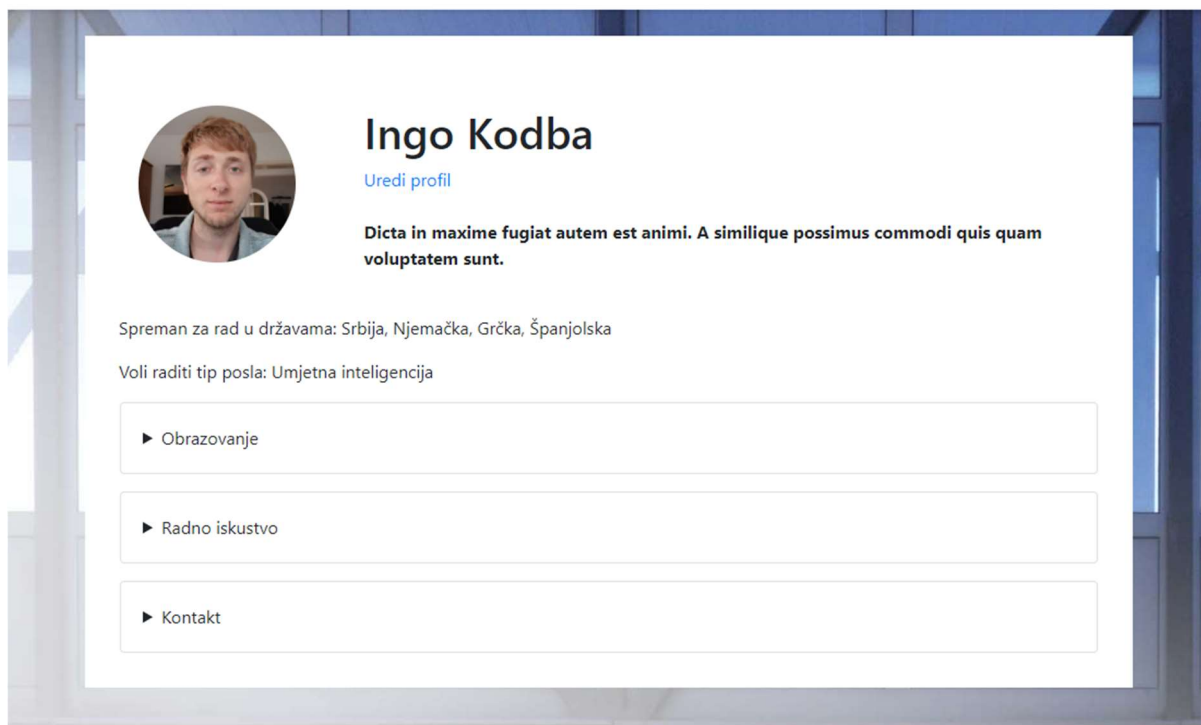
Ingo Kodba

Uredi profil

**Dicta in maxime fugiat autem est animi. A similique possimus commodi quis quam voluptatem sunt.**

Spreman za rad u državama: Srbija, Njemačka, Grčka, Španjolska

Voli raditi tip posla: Umjetna inteligencija

▶ Obrazovanje

▶ Radno iskustvo

▶ Kontakt